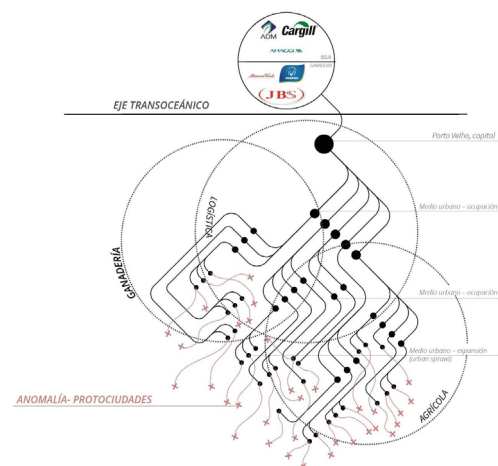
ADM Cargill
AMAGGI
SOJA
GANADERÍA
JBS
EJE TRANSOCEÁNICO
Porto Velho, capital
LOGÍSTICA
Medio urbano – ocupación
GANADERÍA
Medio urbano – ocupación
Medio urbano – expansión (urban sprawl)
AGRÍCOLA
ANOMALÍA- PROTOCIUDADES